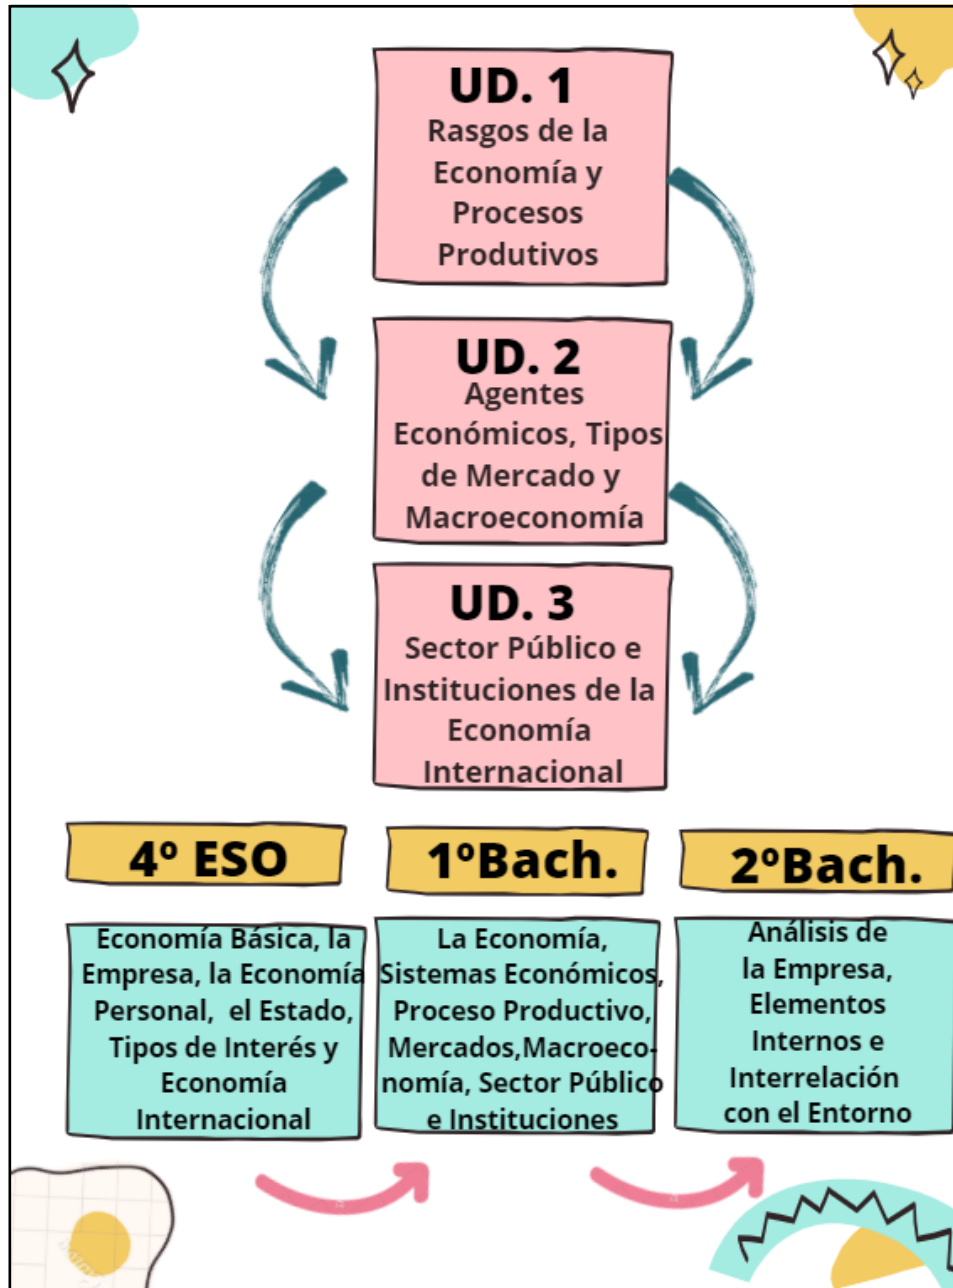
UD. 1
Rasgos de la Economía y Procesos Produtivos

UD. 2
Agentes Económicos, Tipos de Mercado y Macroeconomía

UD. 3
Sector Público e Instituciones de la Economía Internacional

4º ESO

1ºBach.

2ºBach.

Economía Básica, la Empresa, la Economía Personal, el Estado, Tipos de Interés y Economía Internacional

La Economía, Sistemas Económicos, Proceso Productivo, Mercados,Macroeconomía, Sector Público e Instituciones

Análisis de la Empresa, Elementos Internos e Interrelación con el Entorno